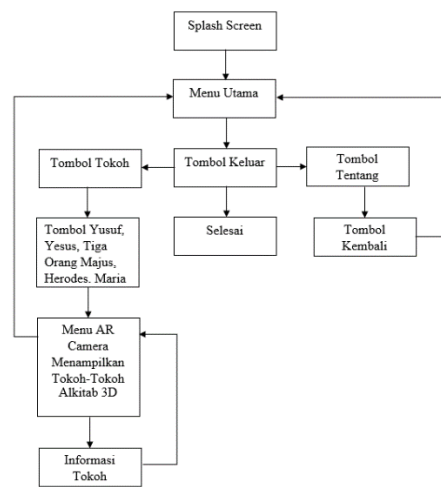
Splash Screen

Menu Utama

Tombol Tokoh

Tombol Keluar

Tombol Tentang

Tombol Yusuf, Yesus, Tiga Orang Majus, Herodes. Maria

Selesai

Tombol Kembali

Menu AR Camera Menampilkan Tokoh-Tokoh Alkitab 3D

Informasi Tokoh